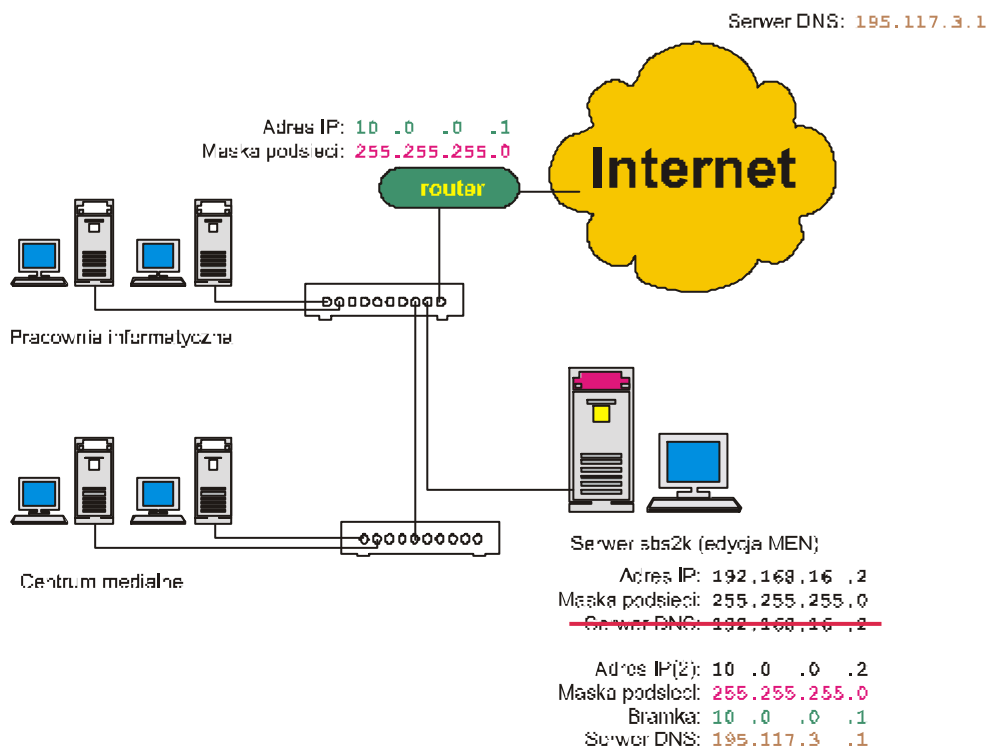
Serwer DNS: 195.117.3.1

Adres IP: 10 .0 .0 .1
Maska podsieci: 255.255.255.0

router

Internet

Pracownia informatyczna

Centrum medialne

Serwer sbs2k (edycja MEN)

Adres IP: 192.168.16 .2
Maska podsieci: 255.255.255.0
Serwer DNS: 192.168.16 .2

Adres IP(2): 10 .0 .0 .2
Maska podsieci: 255.255.255.0
Bramka: 10 .0 .0 .1
Serwer DNS: 195.117.3 .1